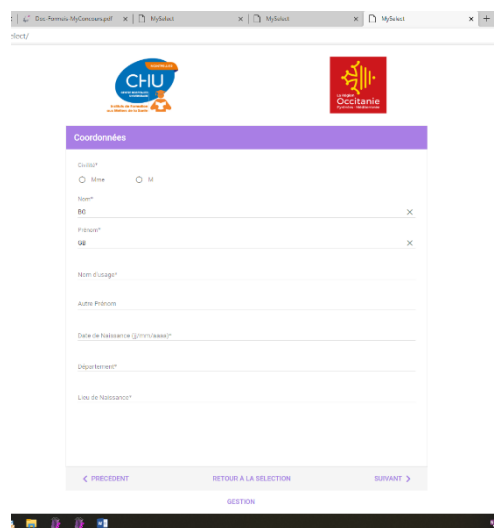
Doc-Formule-MyConcours.pdf × MySelect × MySelect × MySelect × +

elect/

CHU

La Région Occitanie Pyrénées - Méditerranée

Coordonnées

Civilité*

Mme M

Nom*

BG

Prénom*

GB

Nom d'usage*

Autre Prénom

Date de Naissance (jj/mm/aaaa)*

Département*

Lieu de Naissance*

< PRECEDENT RETOUR A LA SÉLECTION SUIVANT >

GESTION